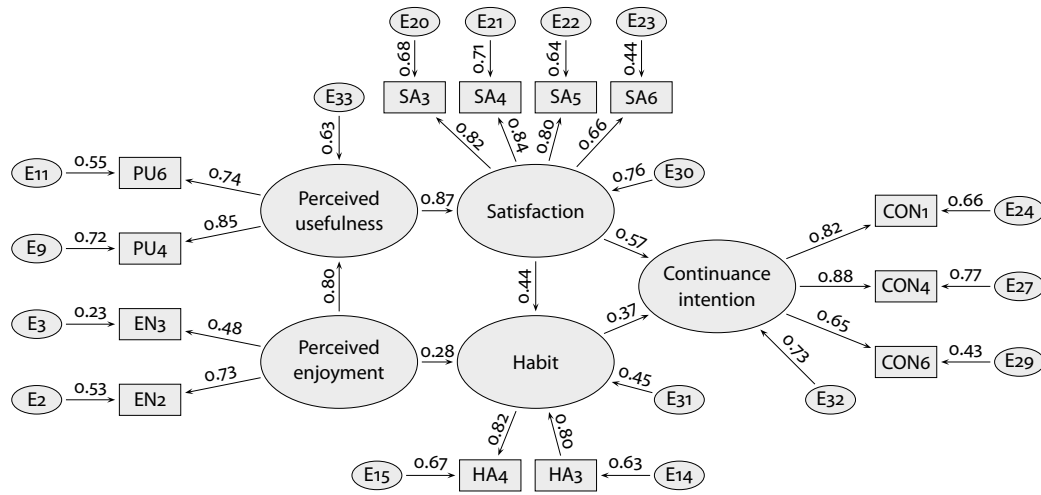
E20
0.68
E21
0.71
E22
0.64
E23
0.44
SA3
SA4
SA5
SA6
E33
0.63
0.82
0.84
0.80
0.66
E11
0.55
PU6
0.74
E30
0.76
Perceived usefulness
0.87
Satisfaction
E9
0.72
PU4
0.85
0.57
CON1
0.66
E24
0.82
0.80
0.44
Continuance intention
0.88
CON4
0.77
E27
E3
0.23
EN3
0.48
0.37
0.65
Perceived enjoyment
0.28
Habit
0.73
CON6
0.43
E29
E2
0.53
EN2
0.73
0.45
E31
E32
0.82
0.80
E15
0.67
HA4
HA3
0.63
E14